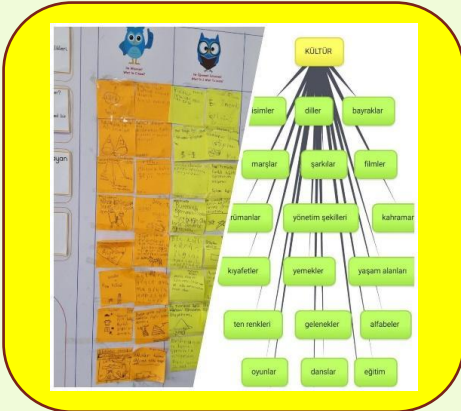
KÜLTÜR

isimler

diller

bayraklar

marşlar

şarkılar

filmler

rümanlar

yönetim şekilleri

kahraman

kıyafetler

yemekler

yaşam alanları

ten renkleri

gelenekler

alfabeler

oyunlar

danslar

eğitim

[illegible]

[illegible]

yon